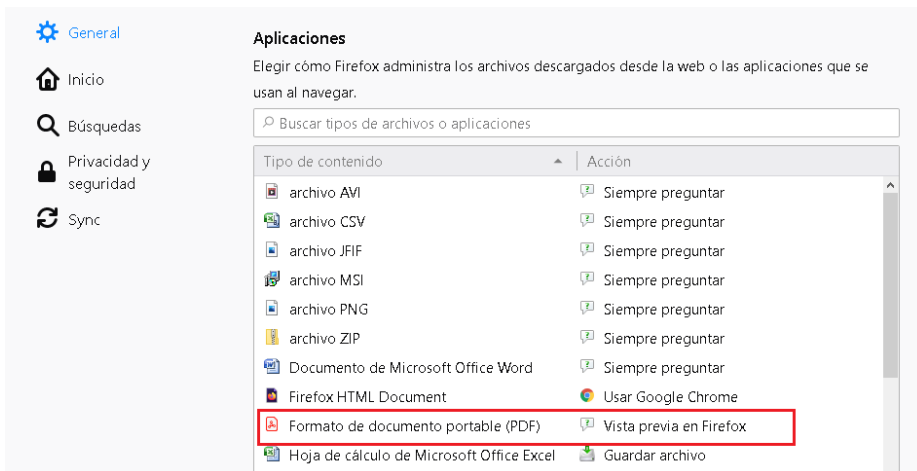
General
Inicio
Búsquedas
Privacidad y seguridad
Sync

Aplicaciones

Elegir cómo Firefox administra los archivos descargados desde la web o las aplicaciones que se usan al navegar.

Buscar tipos de archivos o aplicaciones

| Tipo de contenido | Acción |
|---|---|
| archivo AVI | Siempre preguntar |
| archivo CSV | Siempre preguntar |
| archivo JFIF | Siempre preguntar |
| archivo MSI | Siempre preguntar |
| archivo PNG | Siempre preguntar |
| archivo ZIP | Siempre preguntar |
| Documento de Microsoft Office Word | Siempre preguntar |
| Firefox HTML Document | Usar Google Chrome |
| Formato de documento portable (PDF) | Vista previa en Firefox |
| Hoja de cálculo de Microsoft Office Excel | Guardar archivo |